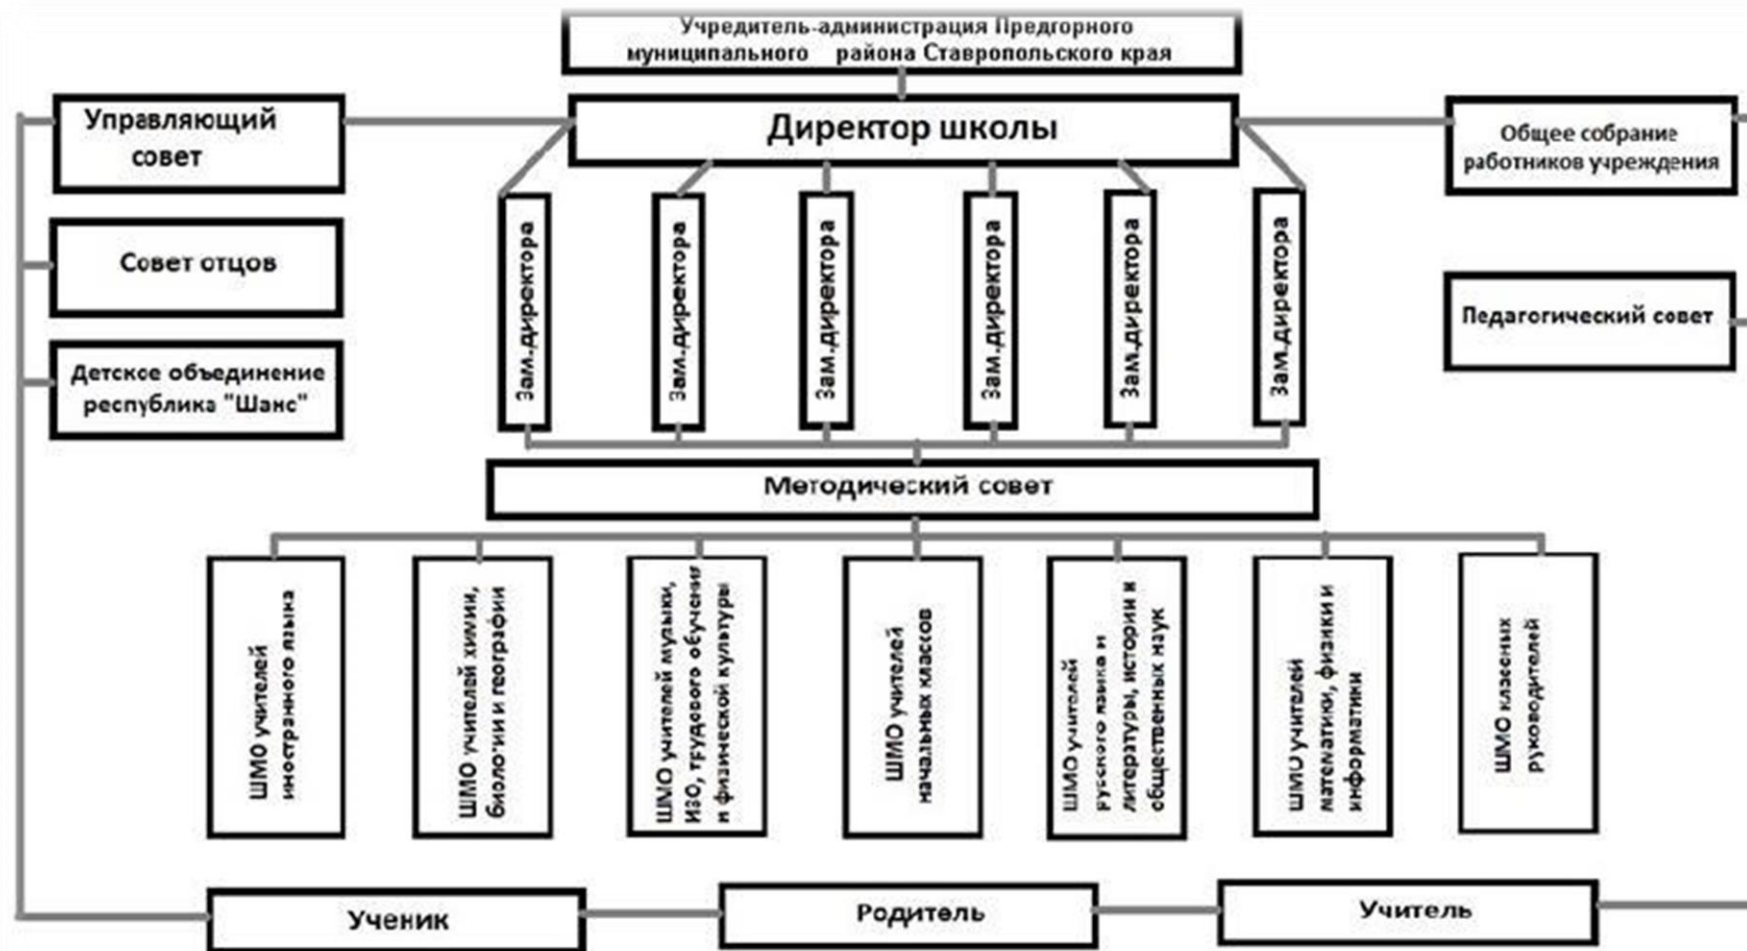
Учредитель-администрация Предгорного муниципального района Ставропольского края

Управляющий совет

Директор школы

Общее собрание работников учреждения

Совет отцов

Детское объединение республика "Шанс"

Зам.директора

Зам.директора

Зам.директора

Зам.директора

Зам.директора

Зам.директора

Педагогический совет

Методический совет

ШМО учителей иностранного языка

ШМО учителей химии, биологии и географии

ШМО учителей музыки, ИЗО, трудового обучения и физической культуры

ШМО учителей начальных классов

ШМО учителей русского языка и литературы, истории и общественных наук

ШМО учителей математики, физики и информатики

ШМО классных руководителей

Ученик

Родитель

Учитель